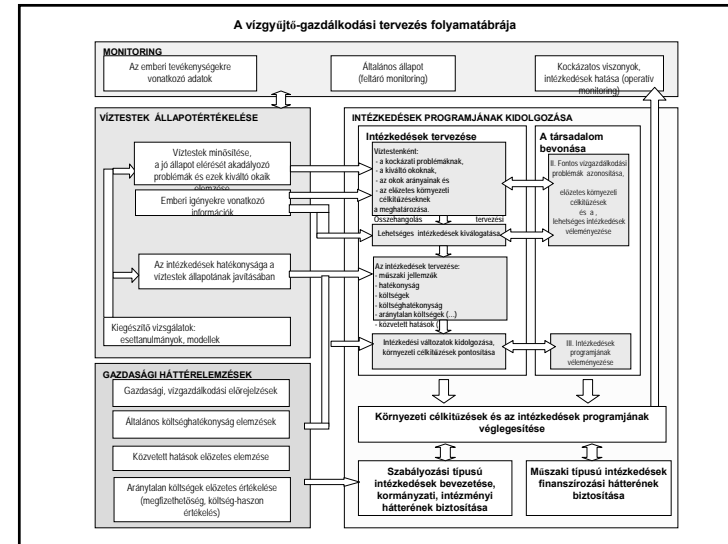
A vízgyűjtő-gazdálkodási tervezés folyamatábrája

MONITORING

Az emberi tevékenységekre vonatkozó adatok

Általános állapot (feltáró monitoring)

Kockázatos viszonyok, intézkedések hatása (operatív monitoring)

VÍZTESTEK ÁLLAPOTÉRTÉKELÉSE

Víztestek minősítése, a jó állapot elérését akadályozó problémák és ezek kiváltó okaik elemzése

Emberi igényekre vonatkozó információk

Az intézkedések hatékonysága a víztestek állapotának javításában

Kiegészítő vizsgálatok: esettanulmányok, modellek

INTÉZKEDÉSEK PROGRAMJÁNAK KIDOLGOZÁSA

Intézkedések tervezése

Víztestenként:
- a kockázati problémáknak,
- a kiváltó okoknak,
- az okok arányainak és
- az előzetes környezeti célkitűzéseknek
a meghatározása.

Összehangolás tervezési

Lehetséges intézkedések kiválogatása

Az intézkedések tervezése:
- műszaki jellemzők
- hatékonyság
- költségek
- költséghatékonyság
- aránytalan költségek (...)
- közvetett hatások

Intézkedési változatok kidolgozása, környezeti célkitűzések pontosítása

A társadalom bevonása

II. Fontos vízgazdálkodási problémák azonosítása,

előzetes környezeti célkitűzések és a lehetséges intézkedések véleményezése

III. Intézkedések programjának véleményezése

GAZDASÁGI HÁTTÉRELEMZÉSEK

Gazdasági, vízgazdálkodási előrejelzések

Általános költséghatékonyság elemzések

Közvetett hatások előzetes elemzése

Aránytalan költségek előzetes értékelése (megfizethetőség, költség-haszon értékelés)

Környezeti célkitűzések és az intézkedések programjának véglegesítése

Szabályozási típusú intézkedések bevezetése, kormányzati, intézményi hátterének biztosítása

Műszaki típusú intézkedések finanszírozási hátterének biztosítása